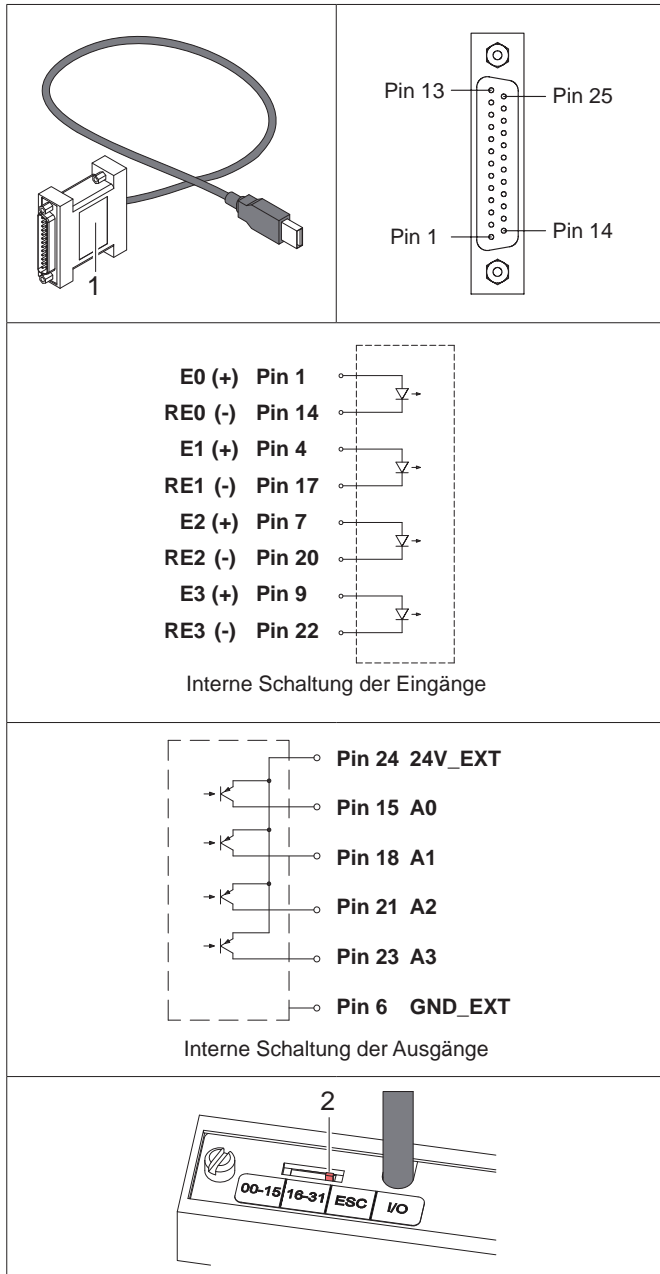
1

Pin 13
Pin 25
Pin 1
Pin 14

E0 (+) Pin 1
RE0 (-) Pin 14
E1 (+) Pin 4
RE1 (-) Pin 17
E2 (+) Pin 7
RE2 (-) Pin 20
E3 (+) Pin 9
RE3 (-) Pin 22

Interne Schaltung der Eingänge

Pin 24 24V_EXT
Pin 15 A0
Pin 18 A1
Pin 21 A2
Pin 23 A3
Pin 6 GND_EXT

Interne Schaltung der Ausgänge

2

00-15
16-31
ESC
I/O